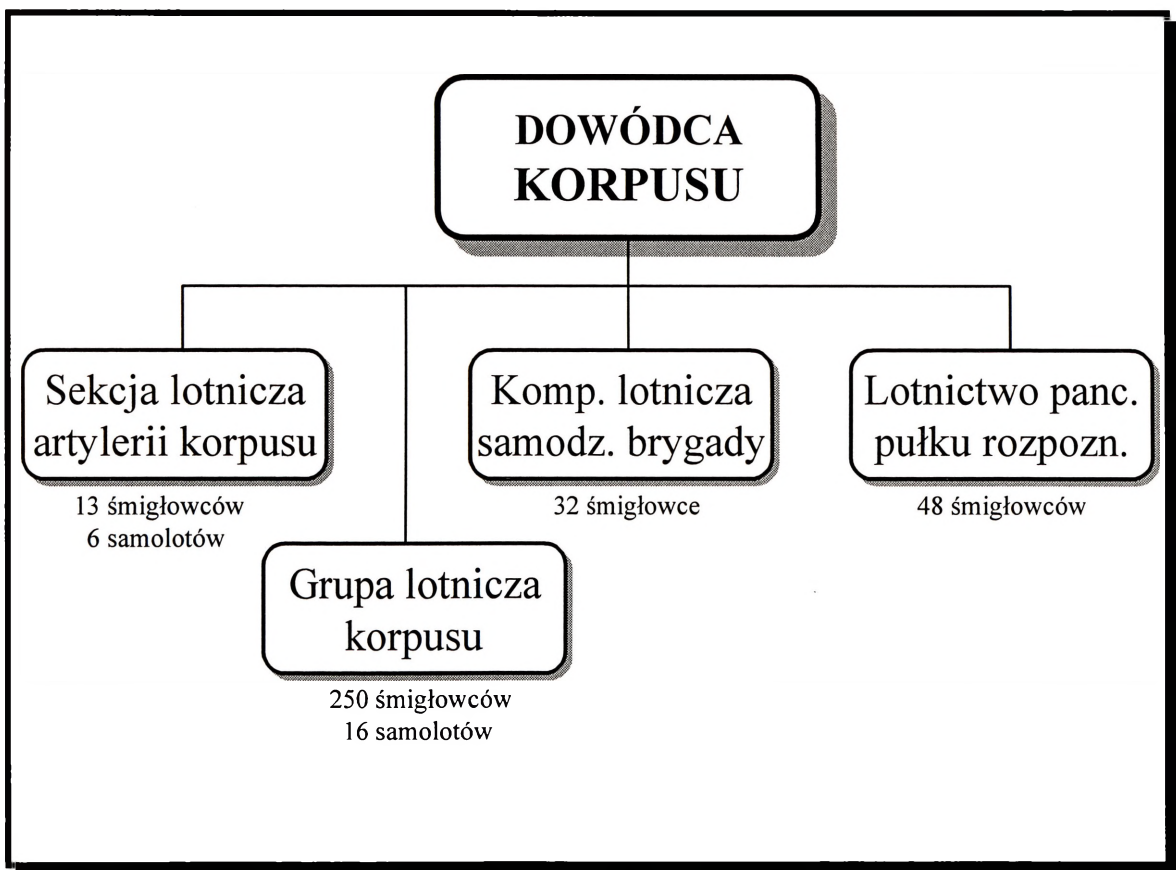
DOWÓDCA KORPUSU

Sekcja lotnicza artylerii korpusu

13 śmigłowców
6 samolotów

Grupa lotnicza korpusu

250 śmigłowców
16 samolotów

Komp. lotnicza samodz. brygady

32 śmigłowce

Lotnictwo panc. pułku rozpozn.

48 śmigłowców